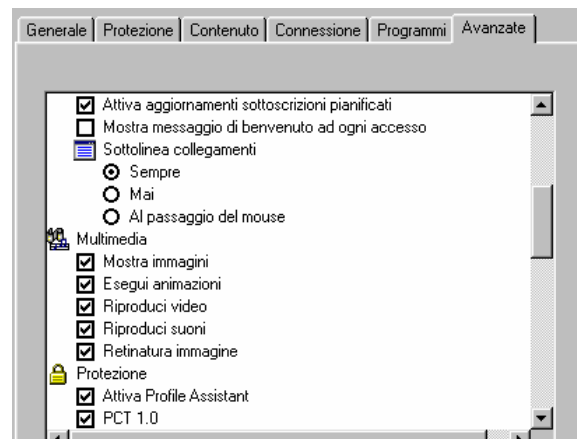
Generale | Protezione | Contenuto | Connessione | Programmi | Avanzate

Attiva aggiornamenti sottoscrizioni pianificati
Mostra messaggio di benvenuto ad ogni accesso
Sottolinea collegamenti
Sempre
Mai
Al passaggio del mouse
Multimedia
Mostra immagini
Esegui animazioni
Riproduci video
Riproduci suoni
Retinatura immagine
Protezione
Attiva Profile Assistant
PCT 1.0